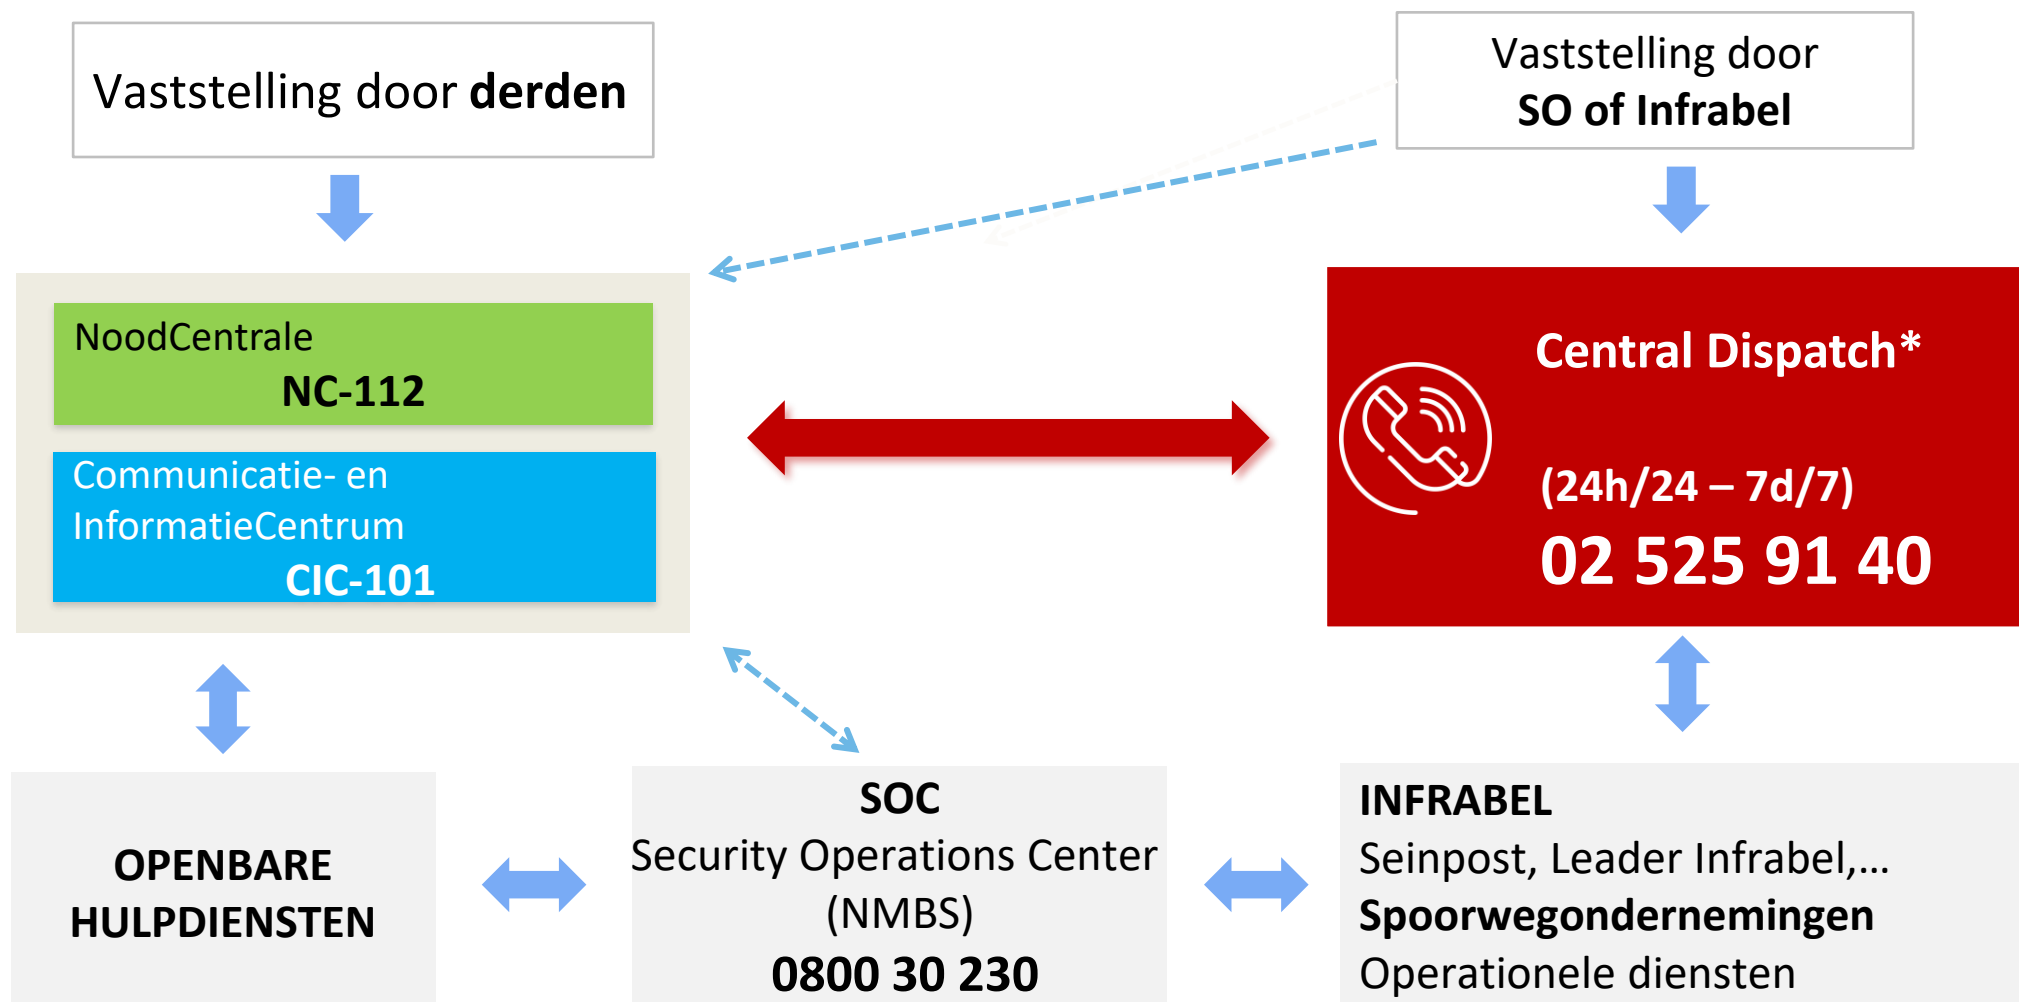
Vaststelling door **derden**

Vaststelling door
**SO of Infrabel**

NoodCentrale
**NC-112**

Communicatie- en InformatieCentrum
**CIC-101**

**Central Dispatch***

**(24h/24 – 7d/7)**
**02 525 91 40**

**OPENBARE HULPDIENSTEN**

**SOC**
Security Operations Center
(NMBS)
**0800 30 230**

**INFRABEL**
Seinpost, Leader Infrabel,…
**Spoorwegondernemingen**
Operationele diensten